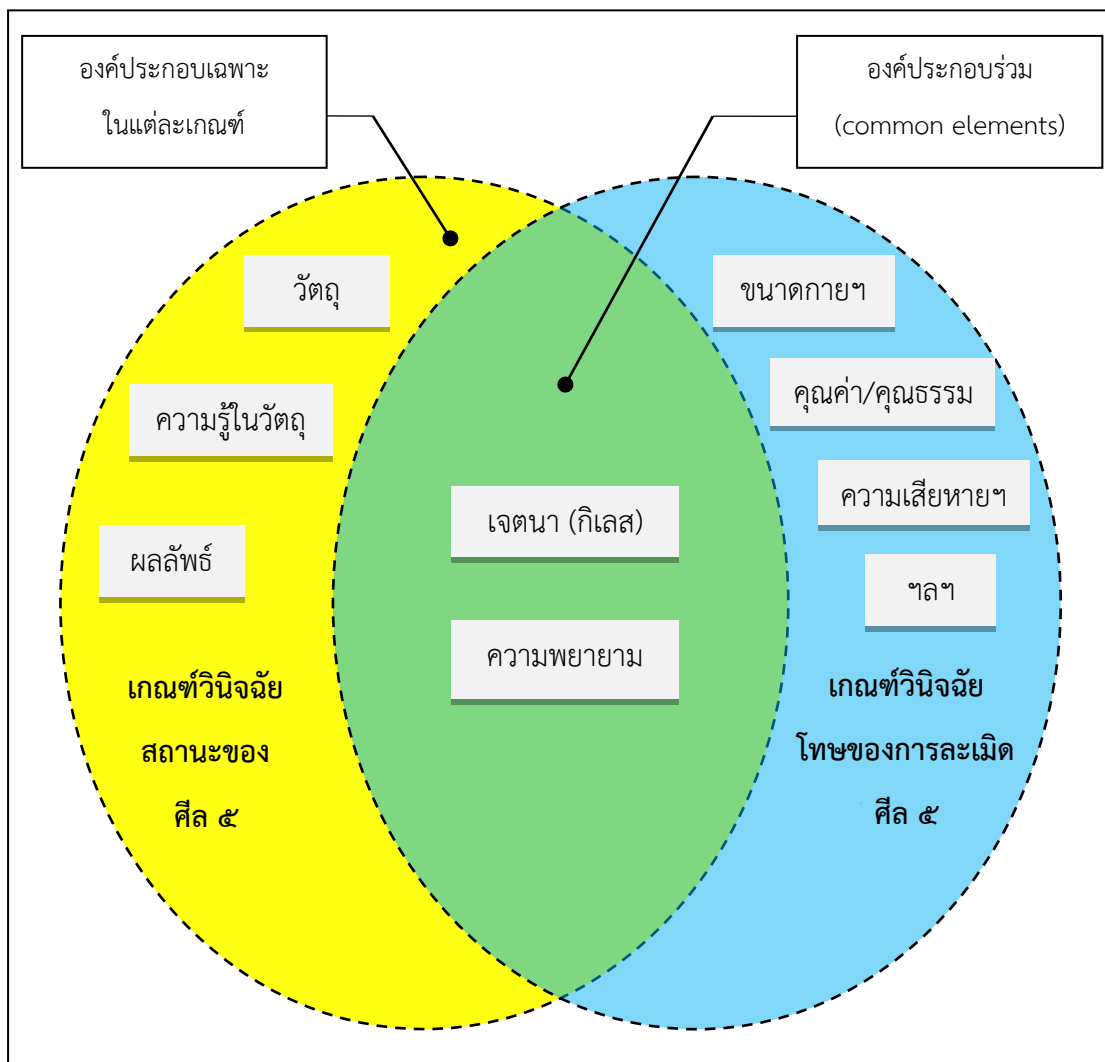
องค์ประกอบเฉพาะ
ในแต่ละเกณฑ์

องค์ประกอบร่วม
(common elements)

วัตถุ

ความรู้ในวัตถุ

ผลลัพธ์

เกณฑ์วินิจฉัย
สถานะของ
ศีล ๕

เจตนา (กิเลส)

ความพยายาม

ขนาดกายฯ

คุณค่า/คุณธรรม

ความเสียหายฯ

ฯลฯ

เกณฑ์วินิจฉัย
โทษของการละเมิด
ศีล ๕